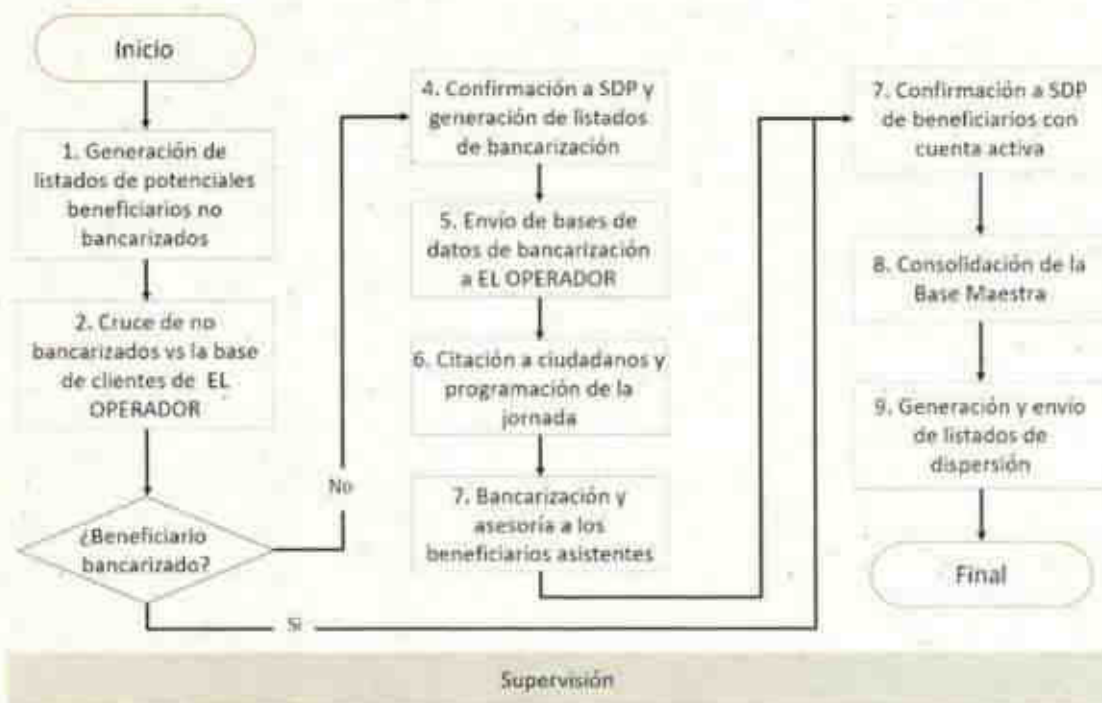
Inicio

1. Generación de listados de potenciales beneficiarios no bancarizados

2. Cruce de no bancarizados vs la base de clientes de EL OPERADOR

¿Beneficiario bancarizado?

No

Si

4. Confirmación a SDP y generación de listados de bancarización

5. Envio de bases de datos de bancarización a EL OPERADOR

6. Citación a ciudadanos y programación de la jornada

7. Bancarización y asesoría a los beneficiarios asistentes

7. Confirmación a SDP de beneficiarios con cuenta activa

8. Consolidación de la Base Maestra

9. Generación y envio de listados de dispersión

Final

Supervisión